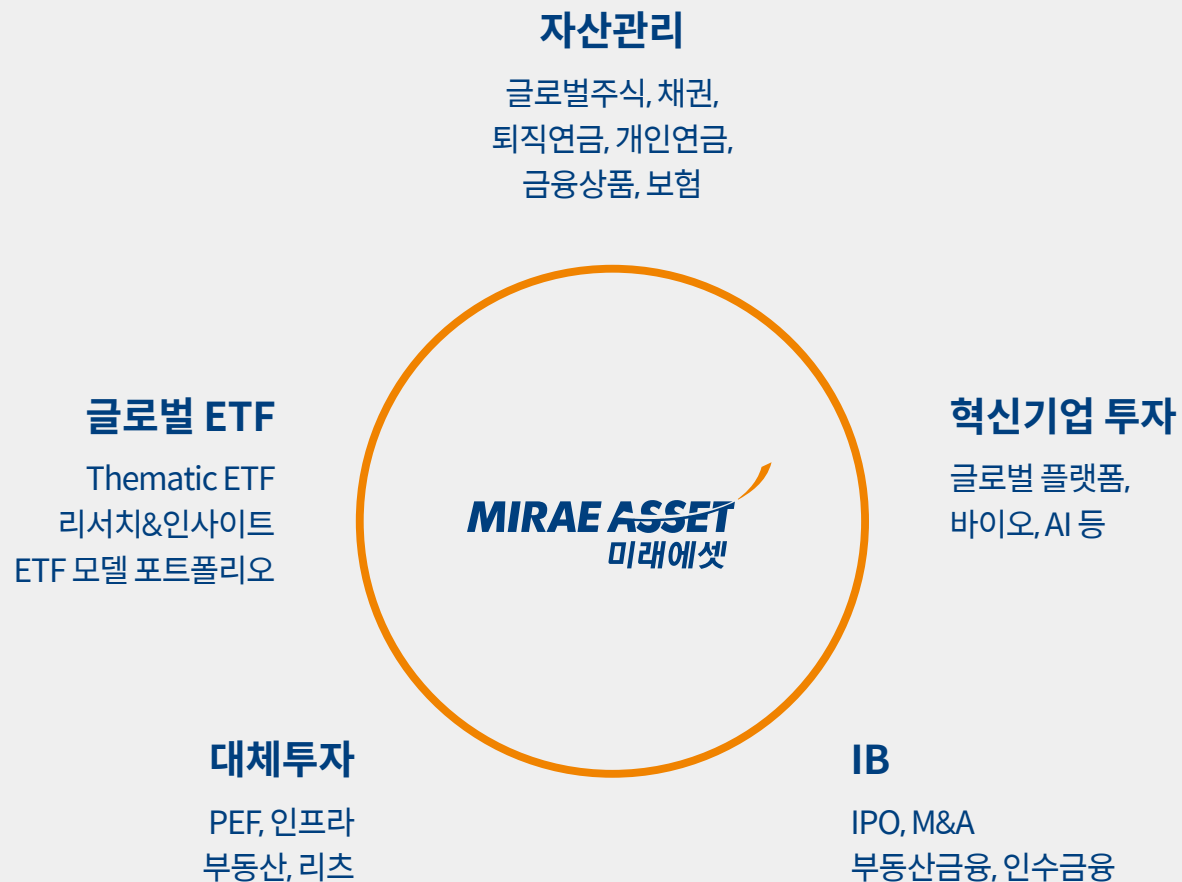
자산관리

글로벌주식, 채권,
퇴직연금, 개인연금,
금융상품, 보험

글로벌 ETF

Thematic ETF
리서치&인사이트
ETF 모델 포트폴리오

MIRAE ASSET
미래에셋

혁신기업 투자

글로벌 플랫폼,
바이오, AI 등

대체투자

PEF, 인프라
부동산, 리츠

IB

IPO, M&A
부동산금융, 인수금융